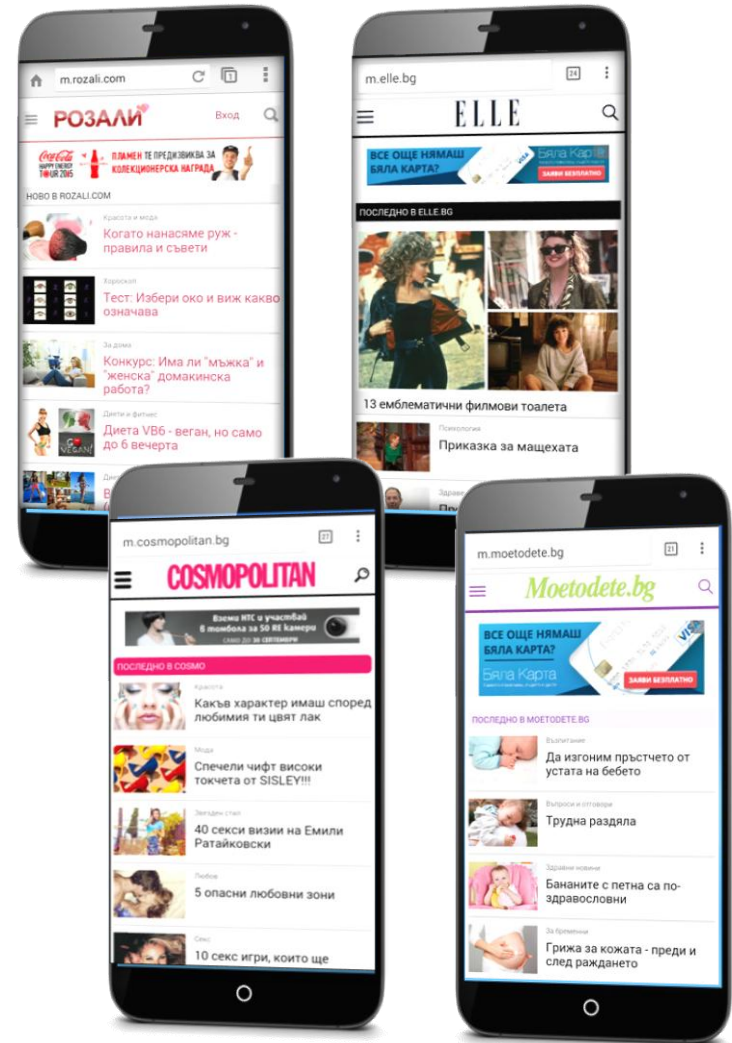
m.rozali.com

РОЗАЛИ

Вход

Coca-Cola HAPPY ENERGY TOUR 2015

ПЛАМЕН ТЕ ПРЕДИЗВИКВА ЗА КОЛЕКЦИОНЕРСКА НАГРАДА

НОВО В ROZALI.COM

Красота и мода
Когато нанасяме руж - правила и съвети

Хороскоп
Тест: Избери око и виж какво означава

За дома
Конкурс: Има ли "мъжка" и "женска" домакинска работа?

Диети и фитнес
Диета VB6 - веган, но само до 6 вечерта

Ди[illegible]

m.elle.bg

24

ELLE

ВСЕ ОЩЕ НЯМАШ БЯЛА КАРТА?

Бяла Карта

ЗАЯВИ БЕЗПЛАТНО

ПОСЛЕДНО В ELLE.BG

13 емблематични филмови тоалета

Психология
Приказка за мащехата

Здрав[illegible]

m.cosmopolitan.bg

27

COSMOPOLITAN

Вземи HTC и участвай в томбола за 50 RE камери
само до 30 септември

ПОСЛЕДНО В COSMO

Красота
Какъв характер имаш според любимия ти цвят лак

Мода
Спечели чифт високи токчета от SISLEY!!!

Звезден стил
40 секси визии на Емили Ратайковски

Любов
5 опасни любовни зони

Секс
10 секс игри, които ще

m.moetodete.bg

21

Moetodete.bg

ВСЕ ОЩЕ НЯМАШ БЯЛА КАРТА?

Бяла Карта

ЗАЯВИ БЕЗПЛАТНО

ПОСЛЕДНО В MOETODETE.BG

Възпитание
Да изгоним пръстчето от устата на бебето

Въпроси и отговори
Трудна раздяла

Здравни новини
Бананите с петна са по-здравословни

За бременни
Грижа за кожата - преди и след раждането